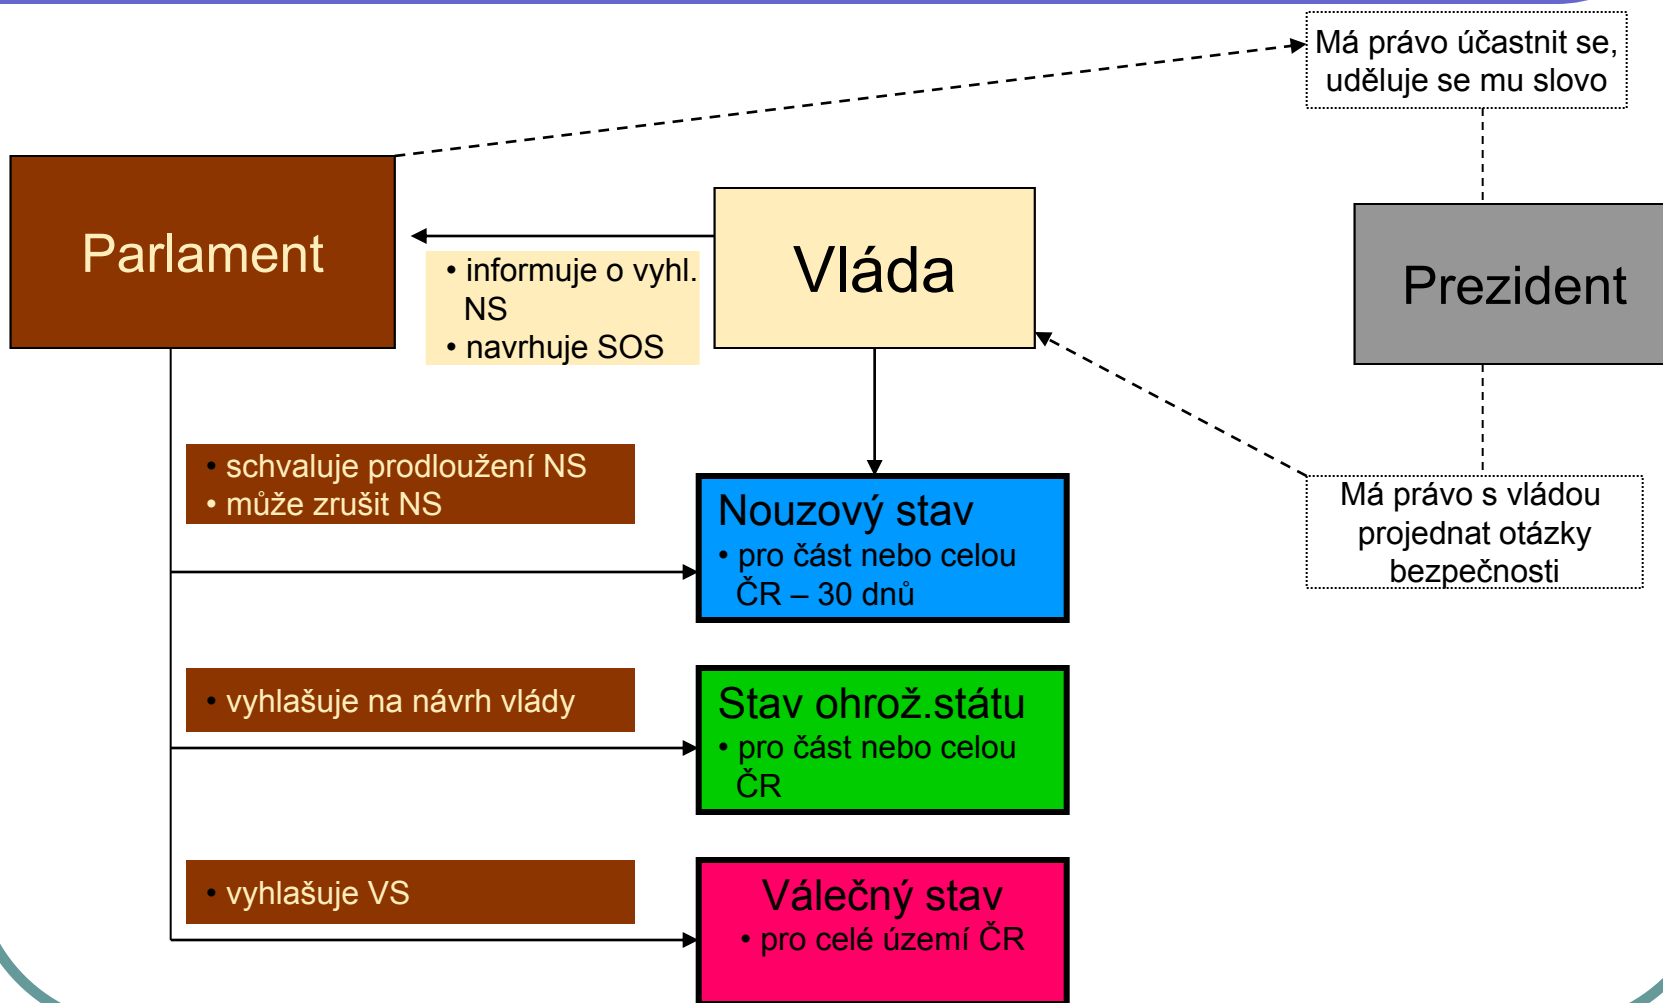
Má právo účastnit se, uděluje se mu slovo

Parlament

Vláda

Prezident

• informuje o vyhl. NS
• navrhuje SOS

• schvaluje prodloužení NS
• může zrušit NS

Nouzový stav
• pro část nebo celou ČR – 30 dnů

Má právo s vládou projednat otázky bezpečnosti

• vyhlašuje na návrh vlády

Stav ohrož.státu
• pro část nebo celou ČR

• vyhlašuje VS

Válečný stav
• pro celé území ČR